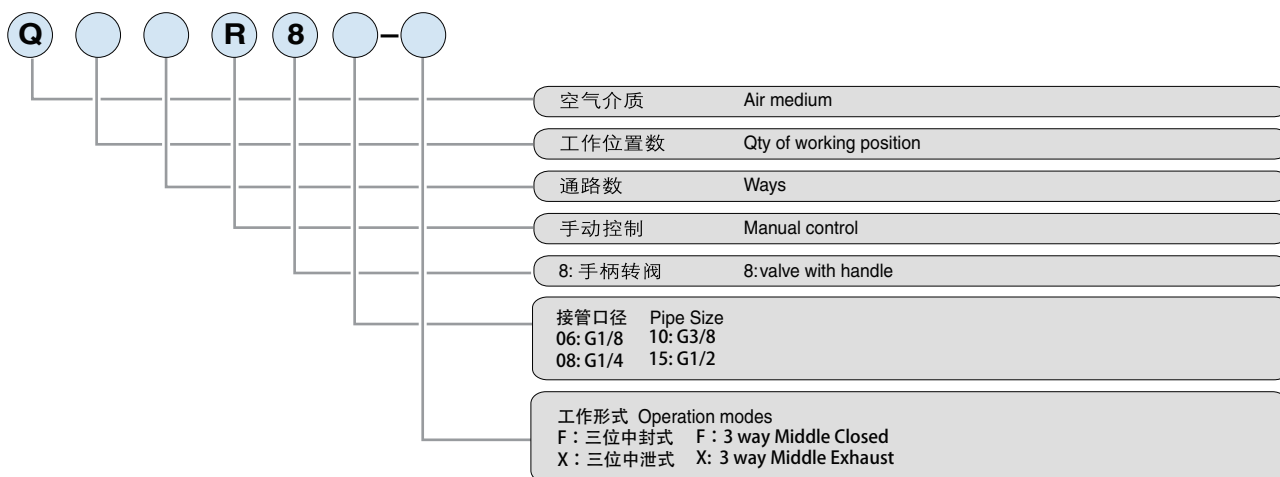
Q R 8 –

空气介质 Air medium

工作位置数 Qty of working position

通路数 Ways

手动控制 Manual control

8: 手柄转阀 8:valve with handle

接管口径 Pipe Size
06: G1/8 10: G3/8
08: G1/4 15: G1/2

工作形式 Operation modes
F：三位中封式 F：3 way Middle Closed
X：三位中泄式 X: 3 way Middle Exhaust